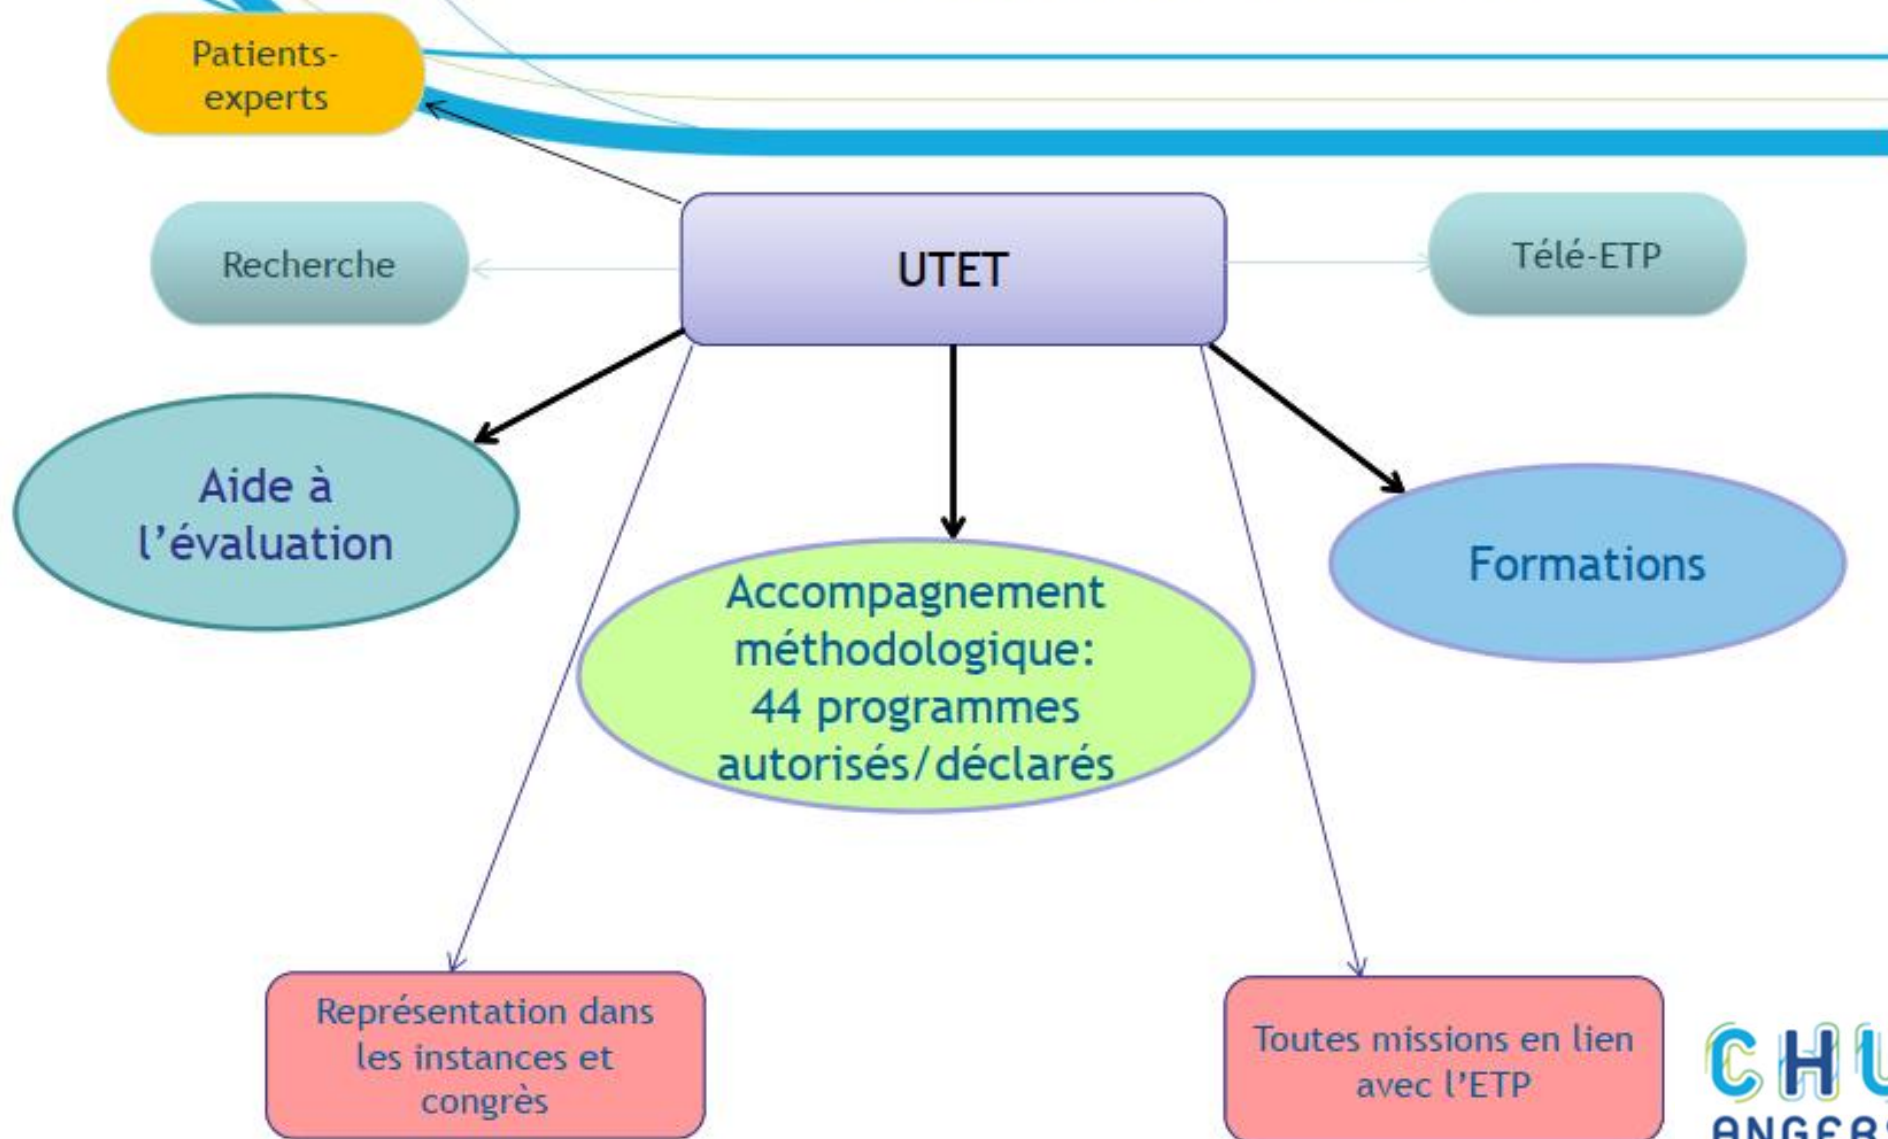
Patients-experts

Recherche

UTET

Télé-ETP

Aide à l'évaluation

Accompagnement méthodologique: 44 programmes autorisés/déclarés

Formations

Représentation dans les instances et congrès

Toutes missions en lien avec l'ETP

C H U
ANGER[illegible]